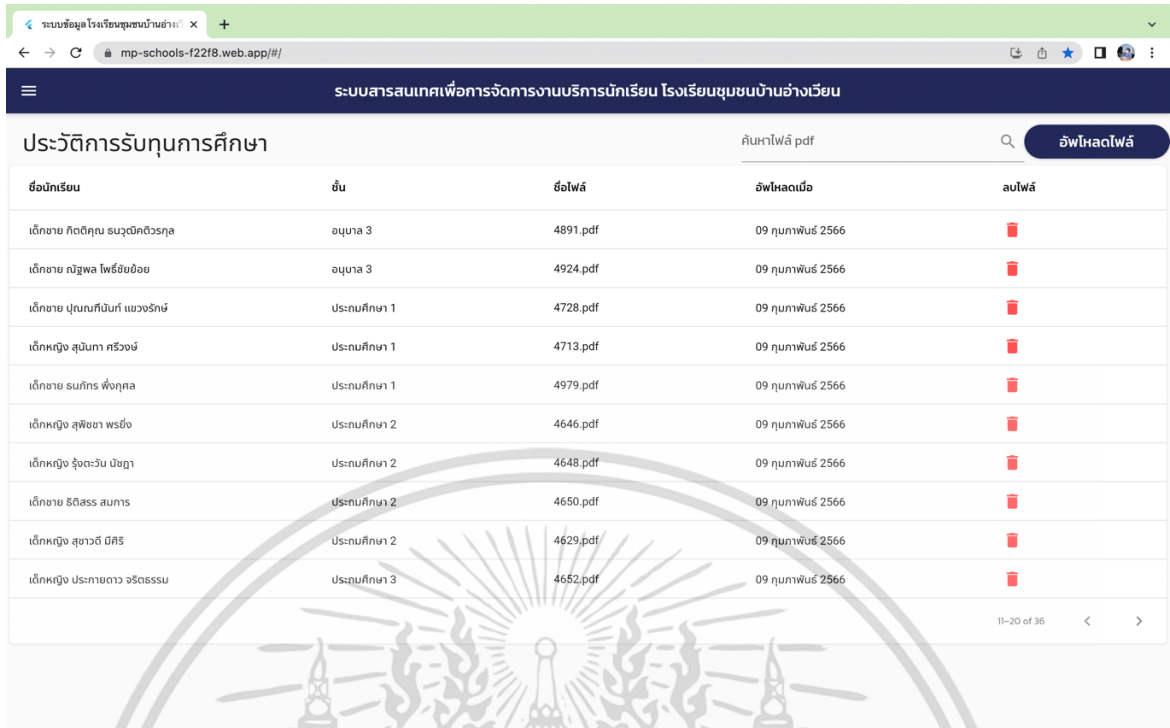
ระบบข้อมูลโรงเรียนชุมชนบ้านอ่างเ
mp-schools-f22f8.web.app/#/

ระบบสารสนเทศเพื่อการจัดการงานบริการนักเรียน โรงเรียนชุมชนบ้านอ่างเวียน

ประวัติการรับทุนการศึกษา

ค้นหาไฟล์ pdf

อัพโหลดไฟล์

| ชื่อนักเรียน | ชั้น | ชื่อไฟล์ | อัพโหลดเมื่อ | ลบไฟล์ |
|---|---|---|---|---|
| เด็กชาย กิตติคุณ ธนวุฒิคติวรกุล | อนุบาล 3 | 4891.pdf | 09 กุมภาพันธ์ 2566 | |
| เด็กชาย ณัฐพล โพธิ์ชัยย้อย | อนุบาล 3 | 4924.pdf | 09 กุมภาพันธ์ 2566 | |
| เด็กชาย ปุณณกันท์ แขวงรักษ์ | ประถมศึกษา 1 | 4728.pdf | 09 กุมภาพันธ์ 2566 | |
| เด็กหญิง สุนันทา ศรีวงษ์ | ประถมศึกษา 1 | 4713.pdf | 09 กุมภาพันธ์ 2566 | |
| เด็กชาย ธนภัทร พึ่งกุศล | ประถมศึกษา 1 | 4979.pdf | 09 กุมภาพันธ์ 2566 | |
| เด็กหญิง สุพิชชา พรยิ่ง | ประถมศึกษา 2 | 4646.pdf | 09 กุมภาพันธ์ 2566 | |
| เด็กหญิง รุ้งตะวัน บัชฎา | ประถมศึกษา 2 | 4648.pdf | 09 กุมภาพันธ์ 2566 | |
| เด็กชาย ธิติสรร สมการ | ประถมศึกษา 2 | 4650.pdf | 09 กุมภาพันธ์ 2566 | |
| เด็กหญิง สุชาวดี มีศิริ | ประถมศึกษา 2 | 4629.pdf | 09 กุมภาพันธ์ 2566 | |
| เด็กหญิง ประกายดาว จริตธรรม | ประถมศึกษา 3 | 4652.pdf | 09 กุมภาพันธ์ 2566 | |

11–20 of 36